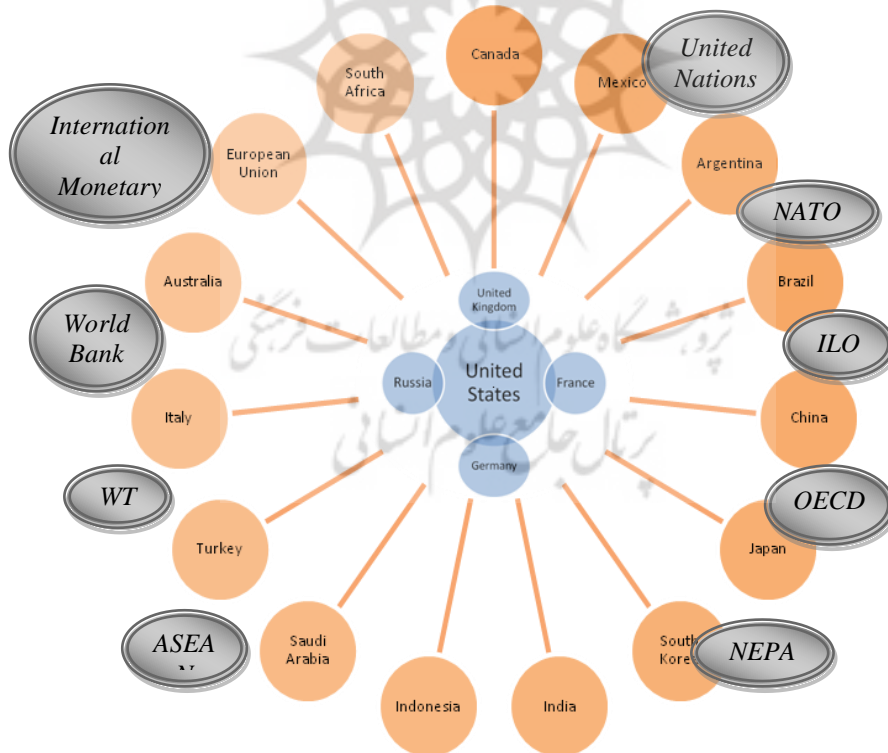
Canada

South Africa

Mexico

United Nations

International Monetary

European Union

Argentina

NATO

Australia

Brazil

World Bank

United Kingdom

ILO

Russia

United States

France

Italy

China

Germany

WT

OECD

Turkey

Japan

ASEA
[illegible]

Saudi Arabia

South Kore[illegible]

NEPA

Indonesia

India

پژوهشگاه علوم انسانی و مطالعات فرهنگی
پرتال جامع علوم انسانی